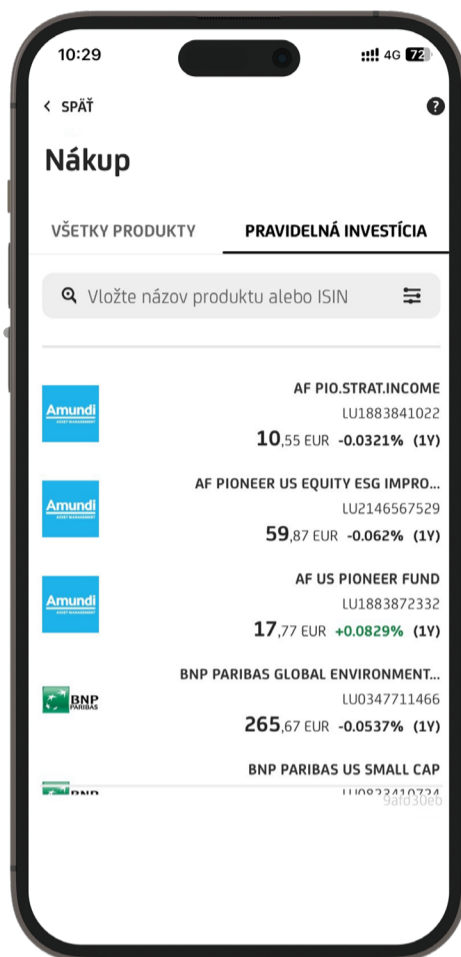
10:29

4G 72

< SPÄŤ

?

Nákup

VŠETKY PRODUKTY

PRAVIDELNÁ INVESTÍCIA

Vložte názov produktu alebo ISIN

Amundi ASSET MANAGEMENT

AF PIO.STRAT.INCOME

LU1883841022

10,55 EUR -0.0321% (1Y)

Amundi ASSET MANAGEMENT

AF PIONEER US EQUITY ESG IMPRO...

LU2146567529

59,87 EUR -0.062% (1Y)

Amundi ASSET MANAGEMENT

AF US PIONEER FUND

LU1883872332

17,77 EUR +0.0829% (1Y)

BNP PARIBAS

BNP PARIBAS GLOBAL ENVIRONMENT...

LU0347711466

265,67 EUR -0.0537% (1Y)

BNP PARIBAS US SMALL CAP

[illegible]

9afd30eb